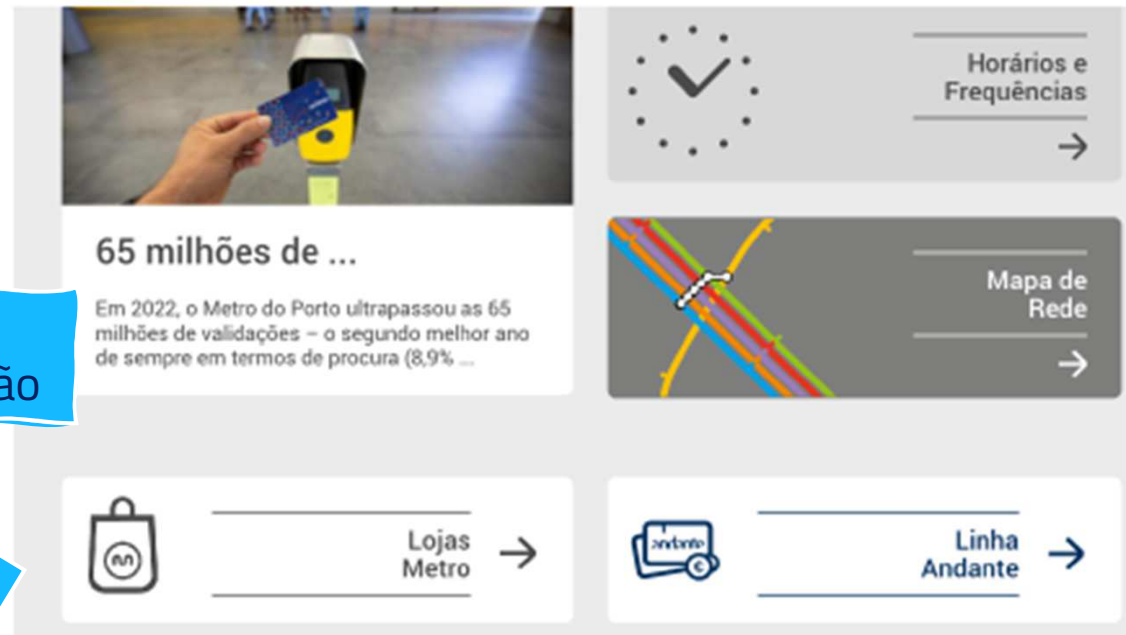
Horários e Frequências

65 milhões de ...

Em 2022, o Metro do Porto ultrapassou as 65 milhões de validações – o segundo melhor ano de sempre em termos de procura (8,9% ...

ão

Mapa de Rede

Lojas Metro

andante

Linha Andante